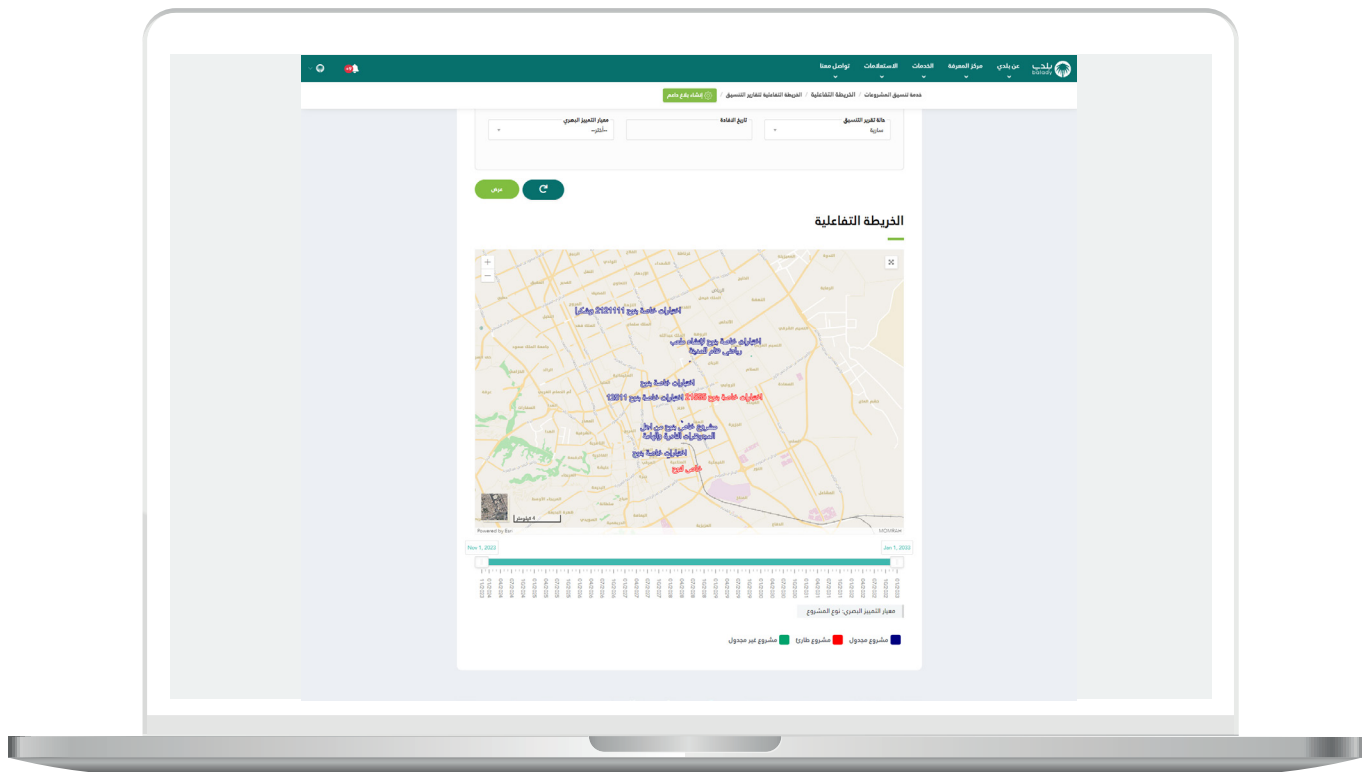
بلدي balady
عن بلدي
مركز المعرفة
الخدمات
الاستعلامات
تواصل معنا

خدمة تنسيق المشروعات / الخريطة التفاعلية / الخريطة التفاعلية لتقارير التنسيق
إنشاء بلاغ دعم

حالة تقرير التنسيق
سارية
تاريخ الإفادة
معيار التمييز البصري
-اختر-

عرض

الخريطة التفاعلية

اختبارات خاصة بنبع 2121111 وشكرا
اختبارات خاصة بنبع لإنشاء طلب رياضي خاص للمدينة
اختبارات خاصة بنبع
اختبارات خاصة بنبع 21255 اختبارات خاصة بنبع 12311
مشروع خاص بنبع من أجل المجموعات الخاصة والزراعة
اختبارات خاصة بنبع
خاص نبع

4 كيلومتر
Powered by Esri

Nov 1, 2022
Jan 1, 2022

معيار التمييز البصري: نوع المشروع

مشروع مجدول
مشروع طارئ
مشروع غير مجدول